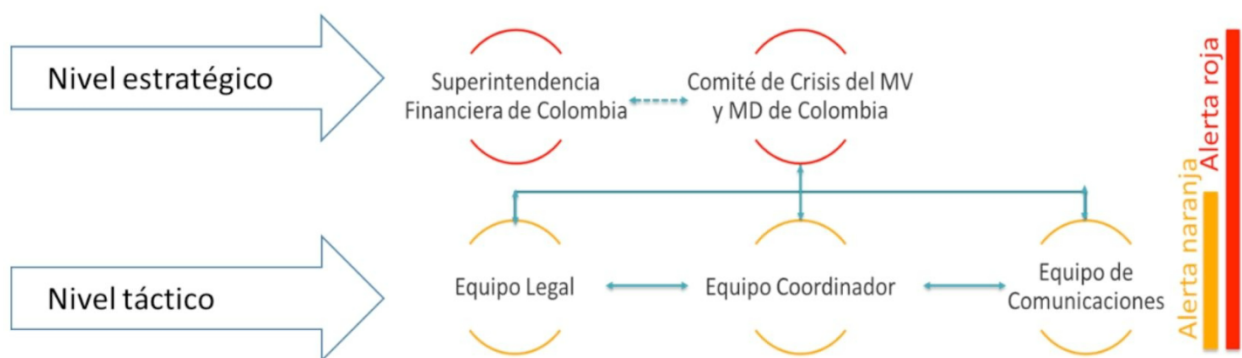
Nivel estratégico

Superintendencia Financiera de Colombia

Comité de Crisis del MV y MD de Colombia

Alerta roja

Alerta naranja

Nivel táctico

Equipo Legal

Equipo Coordinador

Equipo de Comunicaciones